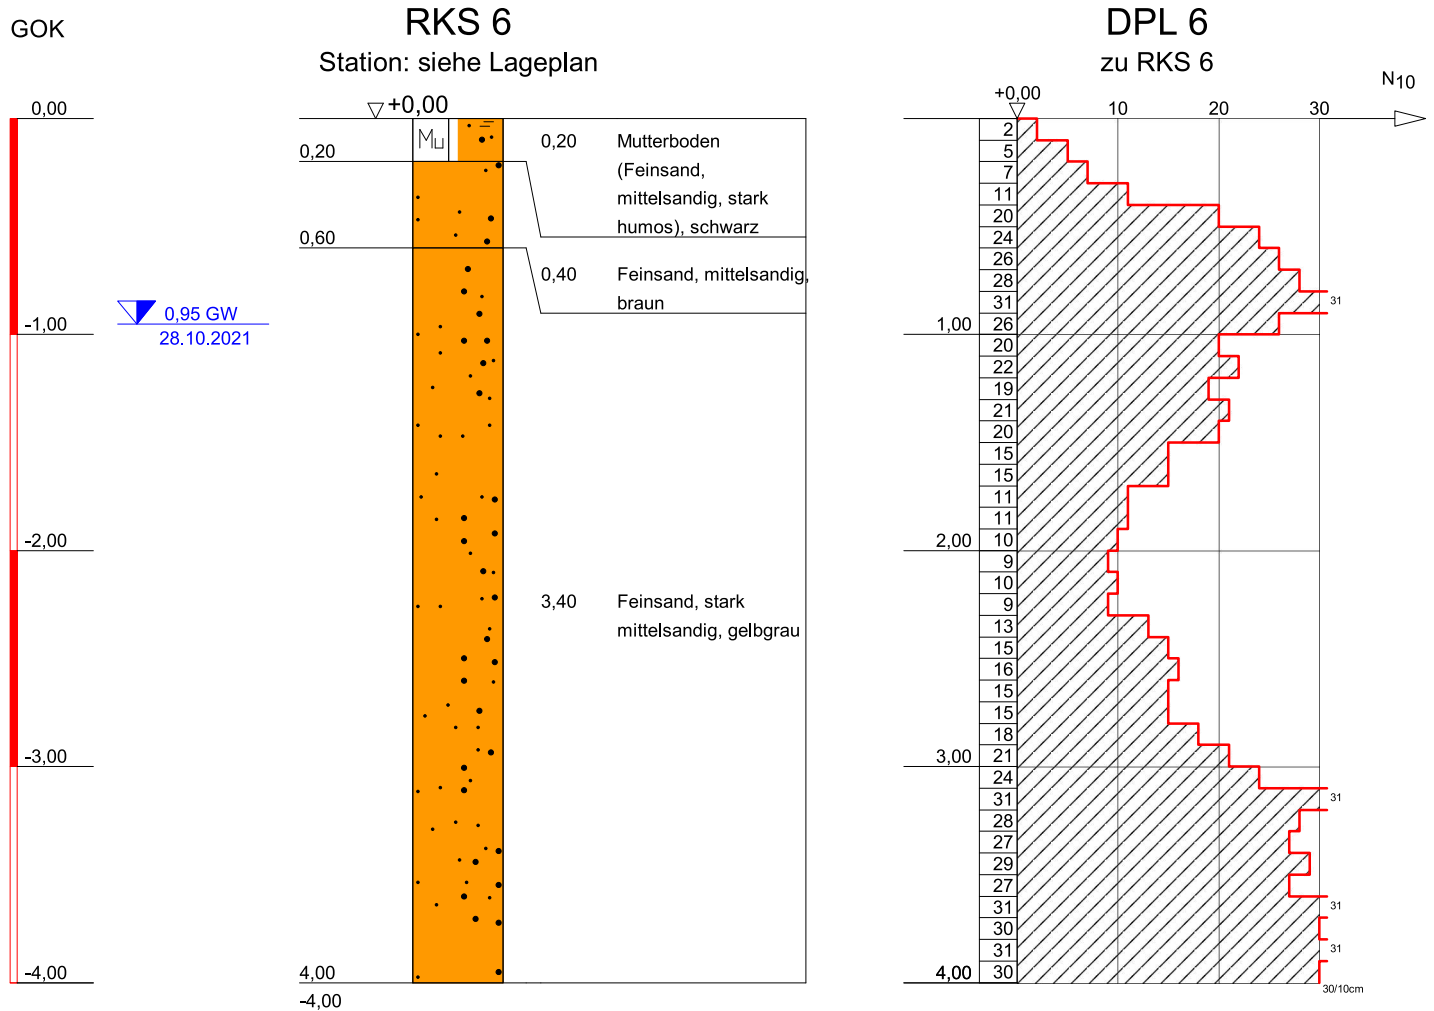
GOK

0,00

-1,00

-2,00

-3,00

-4,00

0,95 GW
28.10.2021

RKS 6
Station: siehe Lageplan

+0,00

0,20

0,60

4,00

-4,00

Mu

0,20 Mutterboden (Feinsand, mittelsandig, stark humos), schwarz

0,40 Feinsand, mittelsandig, braun

3,40 Feinsand, stark mittelsandig, gelbgrau

DPL 6
zu RKS 6

$N_{10}$

+0,00

10 20 30

1,00

2,00

3,00

4,00

2
5
7
11
20
24
26
28
31
26
20
22
19
21
20
15
15
11
11
10
9
10
9
13
15
16
15
15
18
21
24
31
28
27
29
27
31
30
31
30

31
31
31
31

30/10cm